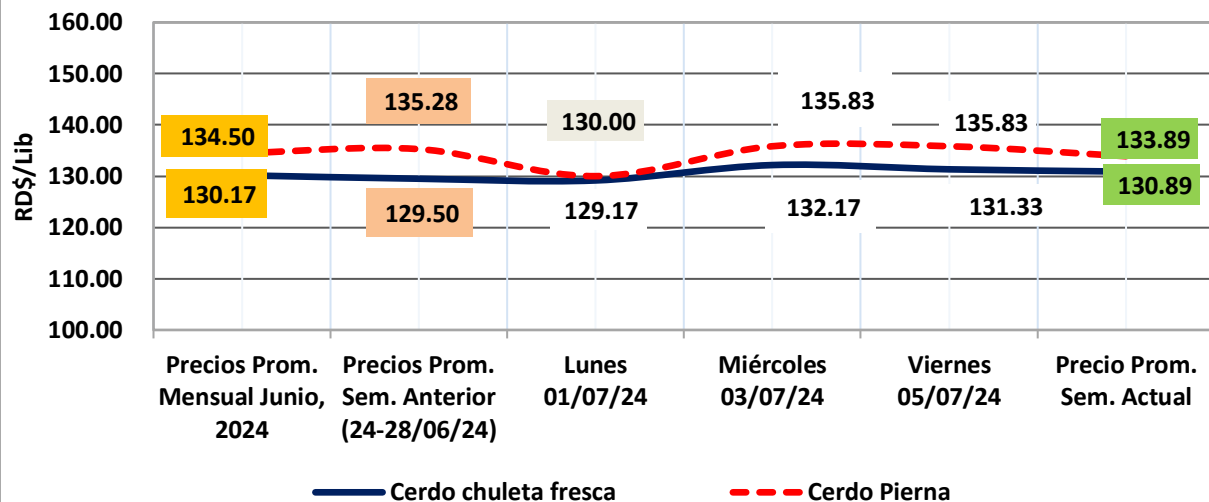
160.00
150.00
140.00
130.00
120.00
110.00
100.00

RD$/Lib

134.50
130.17
135.28
129.50
130.00
129.17
135.83
132.17
135.83
131.33
133.89
130.89

Precios Prom. Mensual Junio, 2024
Precios Prom. Sem. Anterior (24-28/06/24)
Lunes 01/07/24
Miércoles 03/07/24
Viernes 05/07/24
Precio Prom. Sem. Actual

Cerdo chuleta fresca
Cerdo Pierna